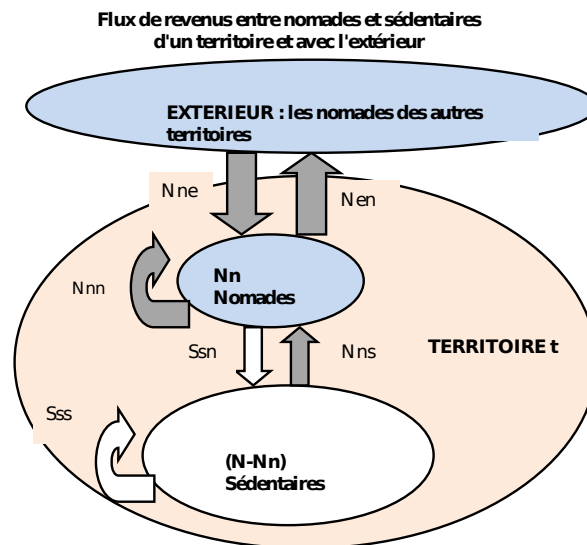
Flux de revenus entre nomades et sédentaires d'un territoire et avec l'extérieur

EXTERIEUR : les nomades des autres territoires

Nne

Nen

Nnn

Nn
Nomades

Ssn

Nns

TERRITOIRE t

Sss

(N-Nn)
Sédentaires